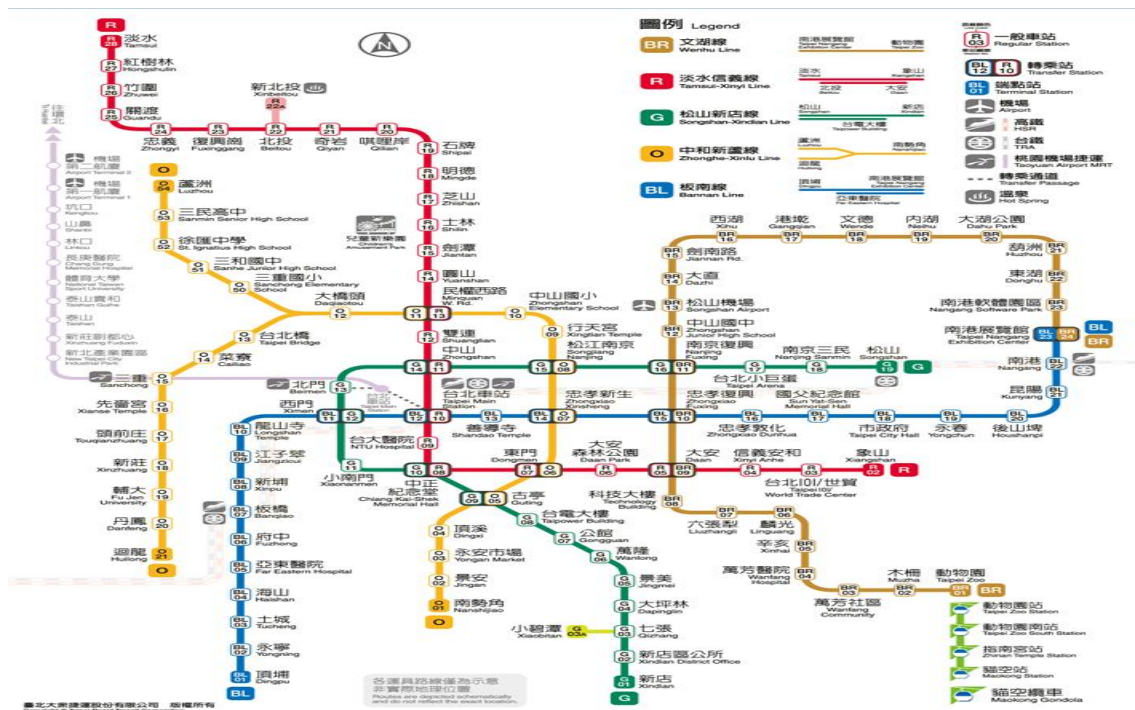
圖例 Legend

BR 文湖線 Wenhu Line
R 淡水信義線 Tamsui-Xinyi Line
G 松山新店線 Songshan-Xindian Line
O 中和新蘆線 Zhonghe-Xinlu Line
BL 板南線 Bannan Line

一般車站 Regular Station
轉乘站 Transfer Station
端點站 Terminal Station
機場 Airport
高鐵 HSR
台鐵 TRA
桃園機場捷運 Taoyuan Airport MRT
轉乘通道 Transfer Passage
溫泉 Hot Spring

R28 淡水 Tamsui
R27 紅樹林 Hongshulin
R26 竹圍 Zhuwei
R25 關渡 Guandu
R24 忠義 Zhongyi
R23 復興崗 Fuxinggang
R22 北投 Beitou
R22A 新北投 Xinbeitou
R21 奇岩 Qiyan
R20 唭哩岸 Qilian
R19 石牌 Shipai
R18 明德 Mingde
R17 芝山 Zhishan
R16 士林 Shilin
R15 劍潭 Jiantan
R14 圓山 Yuanshan
R13 民權西路 Minquan W. Rd.
R12 雙連 Shuanglian
R11 中山 Zhongshan
R10 台北車站 Taipei Main Station
R09 台大醫院 NTU Hospital
R08 中正紀念堂 Chiang Kai-Shek Memorial Hall
R07 東門 Dongmen
R06 大安森林公園 Daan Park
R05 大安 Daan
R04 信義安和 Xinyi Anhe
R03 台北101/世貿 Taipei 101/World Trade Center
R02 象山 Xiangshan

兒童新樂園 Children's Amusement Park

機場第二航廈 Airport Terminal 2
機場第一航廈 Airport Terminal 1
坑口 Kengkou
山鼻 Shanbi
林口 Linkou
長庚醫院 Chang Gung Memorial Hospital
體育大學 National Taiwan Sport University
泰山貴和 Taishan Guihe
泰山 Taishan
新莊副都心 Xinzhuang Fuduxin
新北產業園區 New Taipei Industrial Park
往台北 

O54 蘆洲 Luzhou
O53 三民高中 Sanmin Senior High School
O52 徐匯中學 St. Ignatius High School
O51 三和國中 Sanhe Junior High School
O50 三重國小 Sanchong Elementary School
O12 大橋頭 Daqiaotou
O13 台北橋 Taipei Bridge
O14 菜寮 Cailiao
O15 三重 Sanchong
O16 先嗇宮 Xianse Temple
O17 頭前庄 Touqianzhuang
O18 新莊 Xinzhuang
O19 輔大 Fu Jen University
O20 丹鳳 Danfeng
O21 迴龍 Huilong
O11 中山國小 Zhongshan Elementary School
O10 行天宮 Xingtian Temple
O09 松江南京 Songjiang Nanjing
O08 忠孝新生 Zhongxiao Xinsheng
O07 東門 Dongmen
O06 古亭 Guting
O05 頂溪 Dingxi
O04 永安市場 Yongan Market
O03 景安 Jingan
O02 南勢角 Nanshijiao
O01

G19 松山 Songshan
G18 南京三民 Nanjing Sanmin
G17 台北小巨蛋 Taipei Arena
G16 南京復興 Nanjing Fuxing
G15 松江南京 Songjiang Nanjing
G14 中山 Zhongshan
G13 北門 Beimen
G12 西門 Ximen
G11 小南門 Xiaonanmen
G10 中正紀念堂
G09 古亭
G08 台電大樓 Taipower Building
G07 公館 Gongguan
G06 萬隆 Wanlong
G05 景美 Jingmei
G04 大坪林 Dapinglin
G03 七張 Qizhang
G03A 小碧潭 Xiaobitan
G02 新店區公所 Xindian District Office
G01 新店 Xindian

BL23 南港展覽館 Taipei Nangang Exhibition Center
BL22 南港 Nangang
BL21 昆陽 Kunyang
BL20 後山埤 Houshanpi
BL19 永春 Yongchun
BL18 市政府 Taipei City Hall
BL17 國父紀念館 Sun Yat-Sen Memorial Hall
BL16 忠孝敦化 Zhongxiao Dunhua
BL15 忠孝復興 Zhongxiao Fuxing
BL14 忠孝新生 Zhongxiao Xinsheng
BL13 善導寺 Shandao Temple
BL12 台北車站 Taipei Main Station
BL11 西門 Ximen
BL10 龍山寺 Longshan Temple
BL09 江子翠 Jiangzicui
BL08 新埔 Xinpu
BL07 板橋 Banqiao
BL06 府中 Fuzhong
BL05 亞東醫院 Far Eastern Hospital
BL04 海山 Haishan
BL03 土城 Tucheng
BL02 永寧 Yongning
BL01 頂埔 Dingpu

BR24 南港展覽館 Taipei Nangang Exhibition Center
BR23 南港軟體園區 Nangang Software Park
BR22 東湖 Donghu
BR21 葫洲 Huzhou
BR20 大湖公園 Dahu Park
BR19 內湖 Neihu
BR18 文德 Wende
BR17 港墘 Gangqian
BR16 西湖 Xihu
BR15 劍南路 Jiannan Rd.
BR14 大直 Dazhi
BR13 松山機場 Songshan Airport
BR12 中山國中 Zhongshan Junior High School
BR11 南京復興 Nanjing Fuxing
BR10 忠孝復興 Zhongxiao Fuxing
BR09 大安 Daan
BR08 科技大樓 Technology Building
BR07 六張犁 Liuzhangli
BR06 麟光 Linguang
BR05 辛亥 Xinhai
BR04 萬芳醫院 Wanfang Hospital
BR03 萬芳社區 Wanfang Community
BR02 木柵 Muzha
BR01 動物園 Taipei Zoo

動物園站 Taipei Zoo Station
動物園南站 Taipei Zoo South Station
指南宮站 Zhinan Temple Station
貓空站 Maokong Station
貓空纜車 Maokong Gondola

各運具路線僅為示意非實際地理位置
Routes are depicted schematically and do not reflect the exact location.

臺北大眾捷運股份有限公司 版權所有